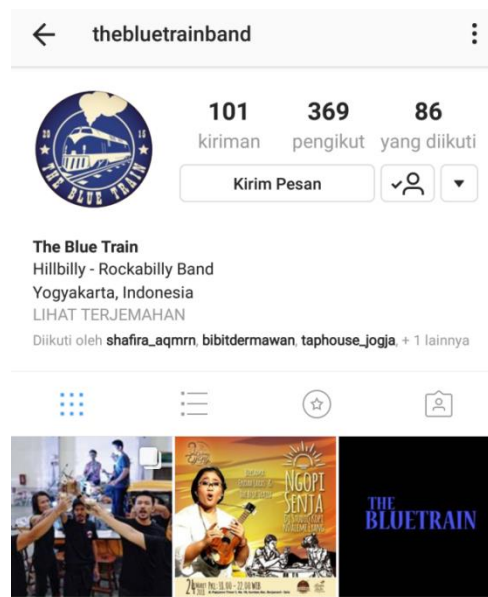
thebluetrainband

20 16
THE BLUE TRAIN

101
kiriman

369
pengikut

86
yang diikuti

Kirim Pesan

The Blue Train
Hillbilly - Rockabilly Band
Yogyakarta, Indonesia
LIHAT TERJEMAHAN
Diikuti oleh shafira_aqmrn, bibitdermawan, taphouse_jogja, + 1 lainnya

NGOPI SENJA

THE BLUETRAIN